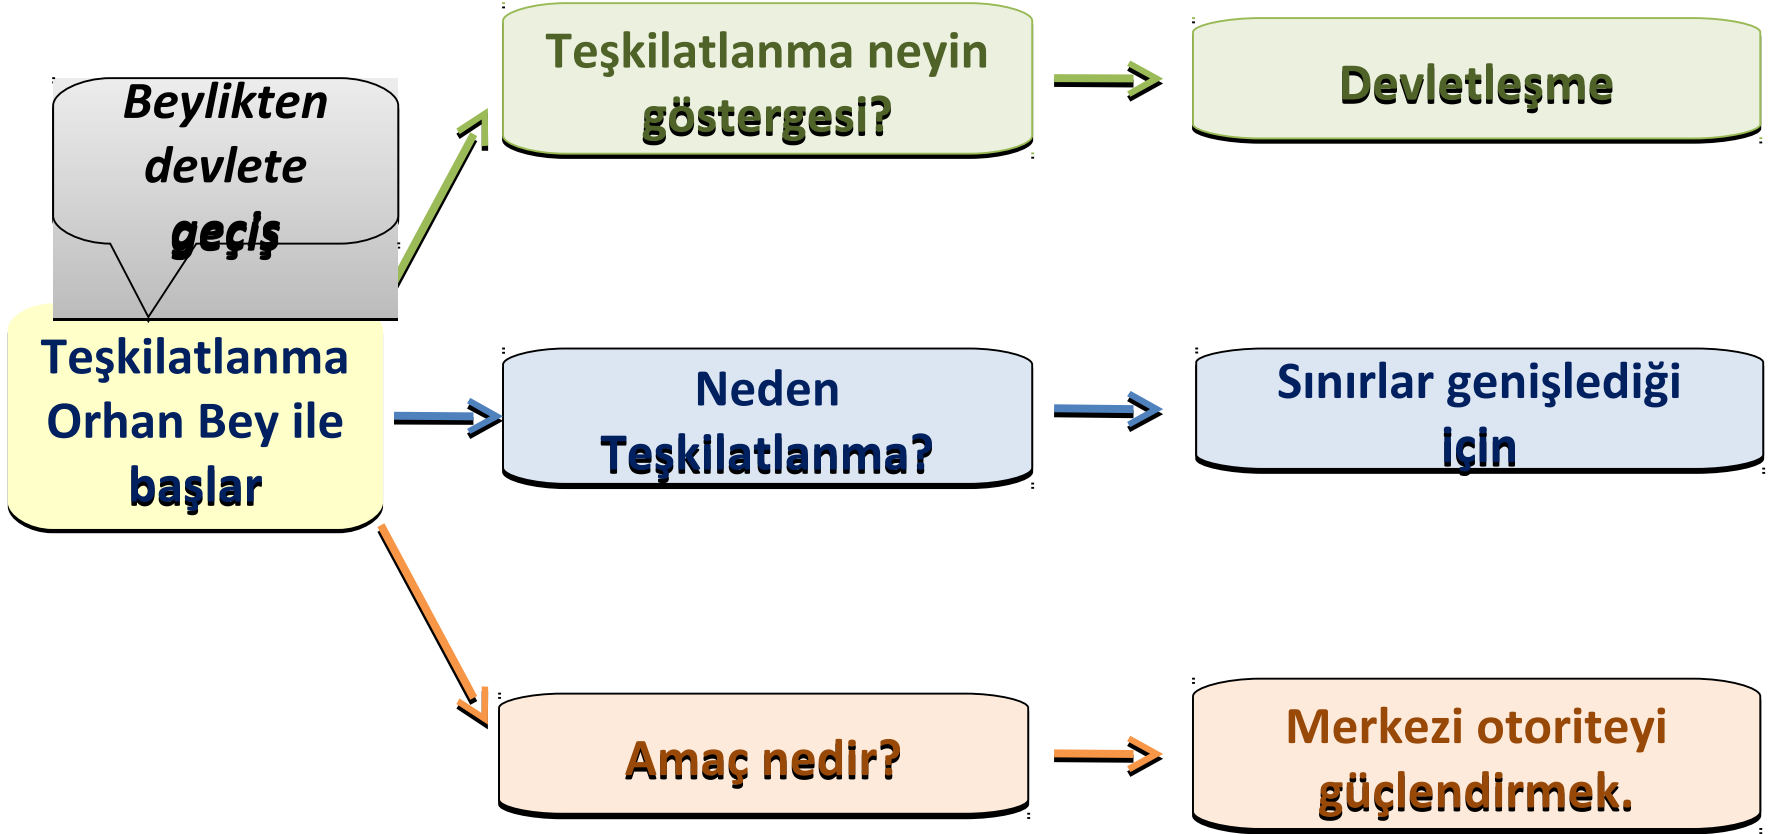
Beylikten devlete geçiş

Teşkilatlanma Orhan Bey ile başlar

Teşkilatlanma neyin göstergesi?

Devletleşme

Neden Teşkilatlanma?

Sınırlar genişlediği için

Amaç nedir?

Merkezi otoriteyi güçlendirmek.